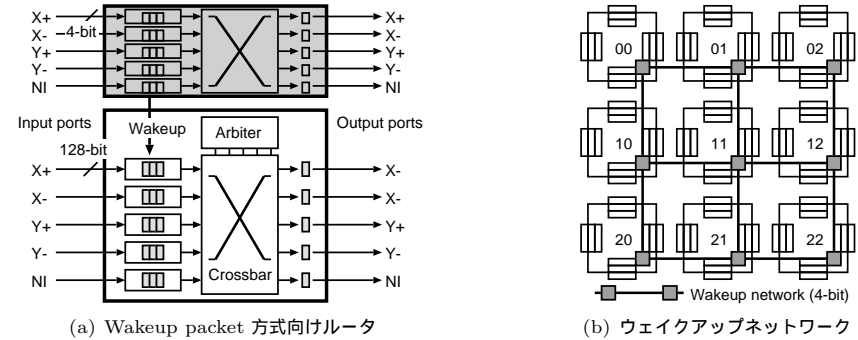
X+
X-
Y+
Y-
NI
4-bit
X+
X-
Y+
Y-
NI

Input ports
Wakeup
Arbiter
Output ports
128-bit
X+
X-
Y+
Y-
NI
Crossbar
X-
X-
Y+
Y-
NI

(a) Wakeup packet 方式向けルータ

00
01
02
10
11
12
20
21
22
Wakeup network (4-bit)

(b) ウェイクアップネットワーク